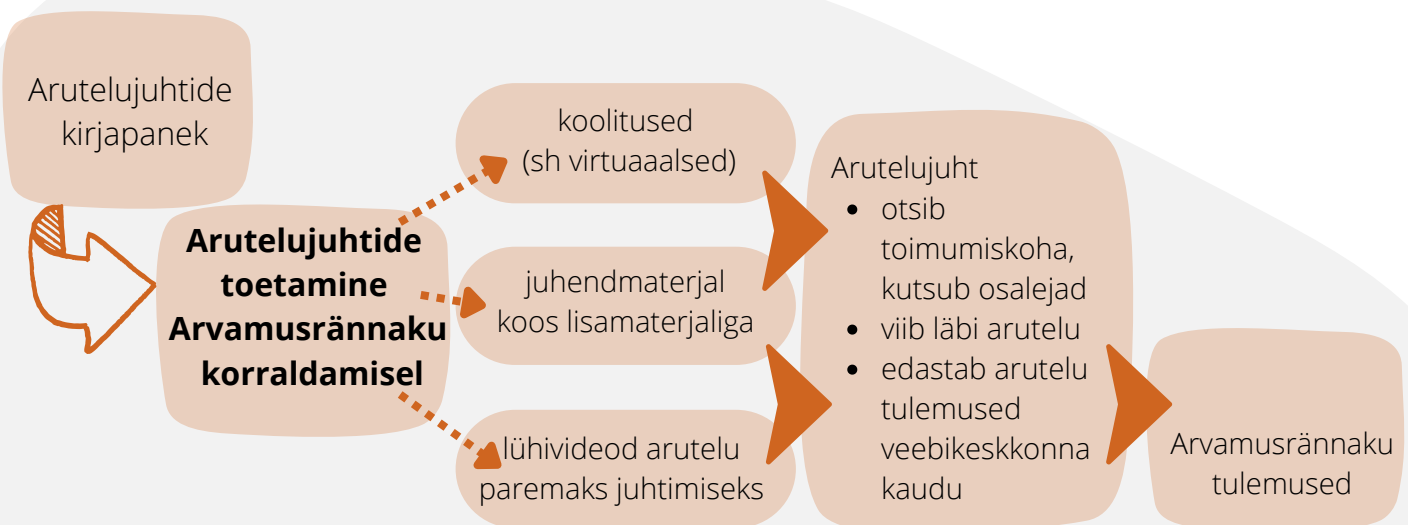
Arutelujuhtide kirjapanek

**Arutelujuhtide toetamine Arvamusrännaku korraldamisel**

koolitused (sh virtuaaalsed)

juhendmaterjal koos lisamaterjaliga

lühivideod arutelu paremaks juhtimiseks

Arutelujuht
- otsib toimumiskoha, kutsub osalejad
- viib läbi arutelu
- edastab arutelu tulemused veebikeskkonna kaudu

Arvamusrännaku tulemused